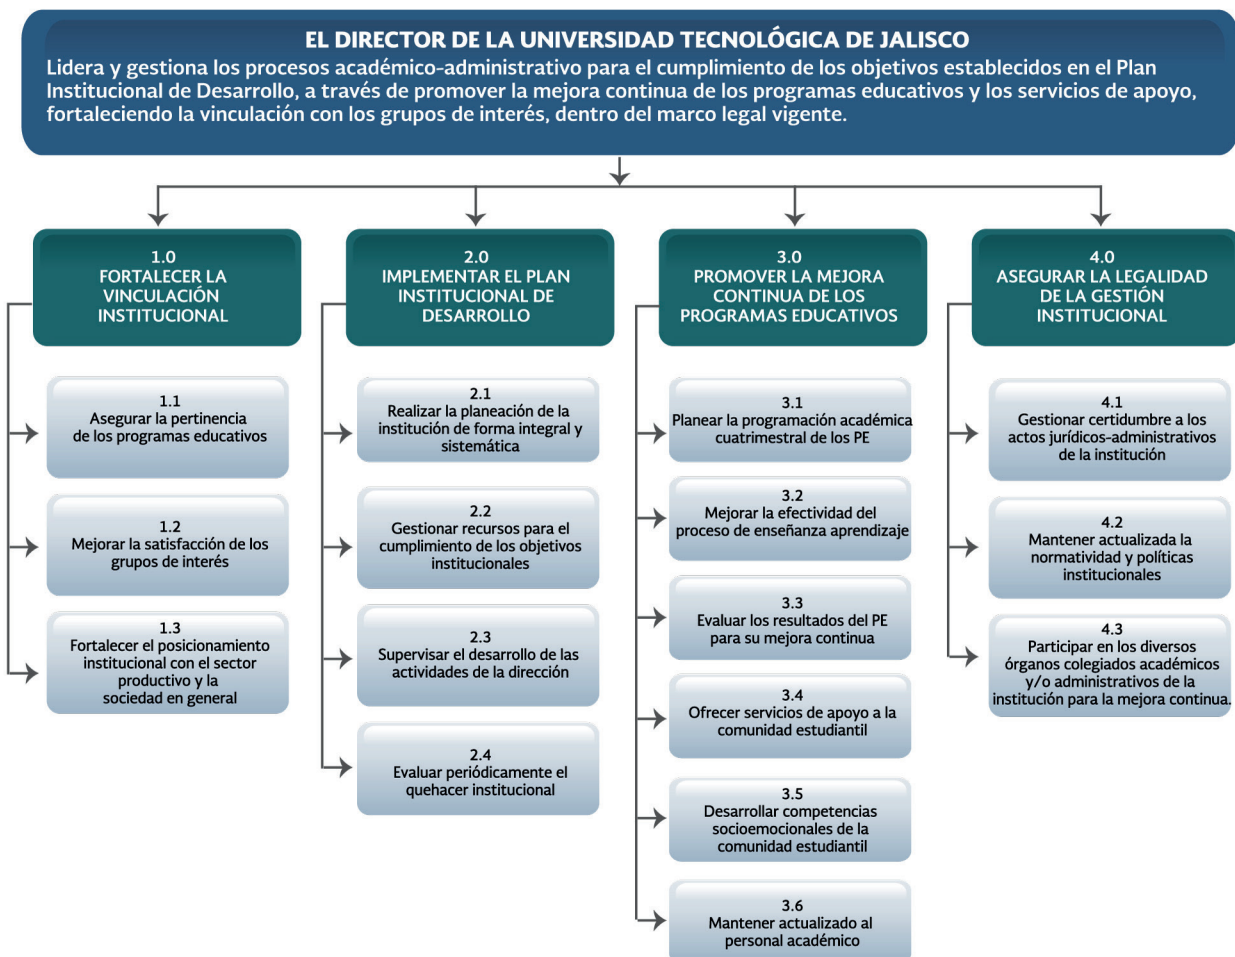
EL DIRECTOR DE LA UNIVERSIDAD TECNOLÓGICA DE JALISCO

Lidera y gestiona los procesos académico-administrativo para el cumplimiento de los objetivos establecidos en el Plan Institucional de Desarrollo, a través de promover la mejora continua de los programas educativos y los servicios de apoyo, fortaleciendo la vinculación con los grupos de interés, dentro del marco legal vigente.

1.0
FORTALECER LA VINCULACIÓN INSTITUCIONAL

1.1
Asegurar la pertinencia de los programas educativos

1.2
Mejorar la satisfacción de los grupos de interés

1.3
Fortalecer el posicionamiento institucional con el sector productivo y la sociedad en general

2.0
IMPLEMENTAR EL PLAN INSTITUCIONAL DE DESARROLLO

2.1
Realizar la planeación de la institución de forma integral y sistemática

2.2
Gestionar recursos para el cumplimiento de los objetivos institucionales

2.3
Supervisar el desarrollo de las actividades de la dirección

2.4
Evaluar periódicamente el quehacer institucional

3.0
PROMOVER LA MEJORA CONTINUA DE LOS PROGRAMAS EDUCATIVOS

3.1
Planear la programación académica cuatrimestral de los PE

3.2
Mejorar la efectividad del proceso de enseñanza aprendizaje

3.3
Evaluar los resultados del PE para su mejora continua

3.4
Ofrecer servicios de apoyo a la comunidad estudiantil

3.5
Desarrollar competencias socioemocionales de la comunidad estudiantil

3.6
Mantener actualizado al personal académico

4.0
ASEGURAR LA LEGALIDAD DE LA GESTIÓN INSTITUCIONAL

4.1
Gestionar certidumbre a los actos jurídicos-administrativos de la institución

4.2
Mantener actualizada la normatividad y políticas institucionales

4.3
Participar en los diversos órganos colegiados académicos y/o administrativos de la institución para la mejora continua.